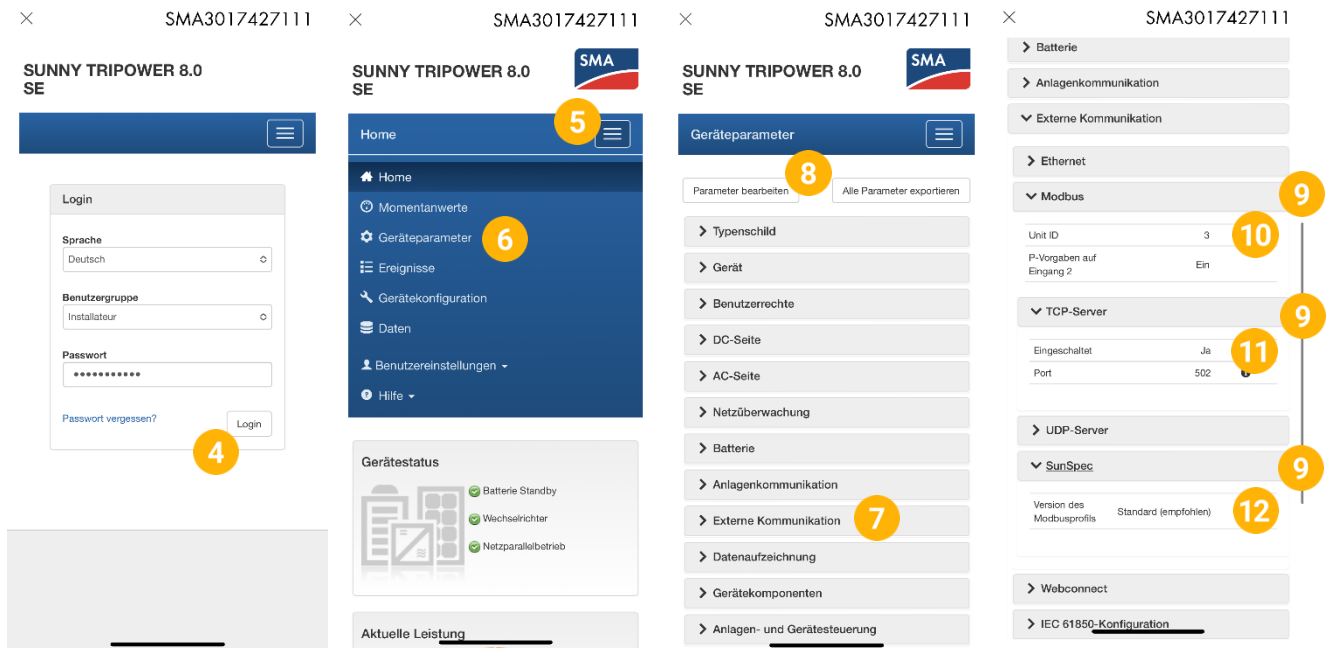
×
SMA3017427111

SUNNY TRIPOWER 8.0 SE

Login

Sprache
Deutsch

Benutzergruppe
Installateur

Passwort
●●●●●●●●●●●

Passwort vergessen?
Login
4

×
SMA3017427111

SUNNY TRIPOWER 8.0 SE
SMA

Home
5

Home
Momentanwerte
Geräteparameter
6
Ereignisse
Gerätekonfiguration
Daten
Benutzereinstellungen
Hilfe

Gerätestatus
Batterie Standby
Wechselrichter
Netzparallelbetrieb

Aktuelle Leistung

×
SMA3017427111

SUNNY TRIPOWER 8.0 SE
SMA

Geräteparameter
8
Parameter bearbeiten
Alle Parameter exportieren

Typenschild
Gerät
Benutzerrechte
DC-Seite
AC-Seite
Netzüberwachung
Batterie
Anlagenkommunikation
Externe Kommunikation
7
Datenaufzeichnung
Gerätekomponenten
Anlagen- und Gerätesteuerung

×
SMA3017427111

Batterie
Anlagenkommunikation
Externe Kommunikation
Ethernet
Modbus
9
| Unit ID | 3 |
|---|---|
| P-Vorgaben auf Eingang 2 | Ein |
10
TCP-Server
9
| Eingeschaltet | Ja |
|---|---|
| Port | 502 |
11
UDP-Server
SunSpec
9
| Version des Modbusprofils | Standard (empfohlen) |
|---|---|
12
Webconnect
IEC 61850-Konfiguration